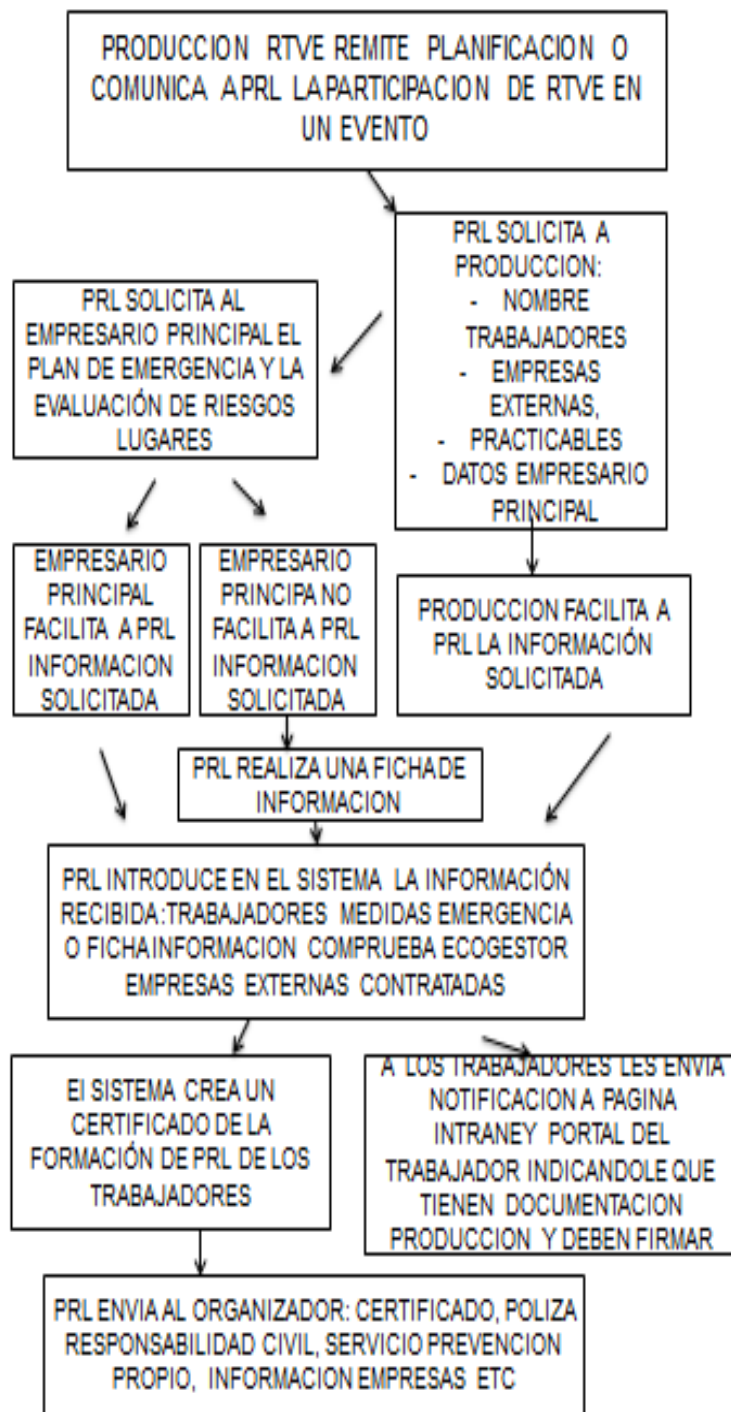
PRODUCCION RTVE REMITE PLANIFICACION O COMUNICA A PRL LA PARTICIPACION DE RTVE EN UN EVENTO

PRL SOLICITA A PRODUCCION:
- NOMBRE TRABAJADORES
- EMPRESAS EXTERNAS,
- PRACTICABLES
- DATOS EMPRESARIO PRINCIPAL

PRL SOLICITA AL EMPRESARIO PRINCIPAL EL PLAN DE EMERGENCIA Y LA EVALUACIÓN DE RIESGOS LUGARES

EMPRESARIO PRINCIPAL FACILITA A PRL INFORMACION SOLICITADA

EMPRESARIO PRINCIPA NO FACILITA A PRL INFORMACION SOLICITADA

PRODUCCION FACILITA A PRL LA INFORMACIÓN SOLICITADA

PRL REALIZA UNA FICHA DE INFORMACION

PRL INTRODUCE EN EL SISTEMA LA INFORMACIÓN RECIBIDA:TRABAJADORES MEDIDAS EMERGENCIA O FICHA INFORMACION COMPRUEBA ECOGESTOR EMPRESAS EXTERNAS CONTRATADAS

El SISTEMA CREA UN CERTIFICADO DE LA FORMACIÓN DE PRL DE LOS TRABAJADORES

A LOS TRABAJADORES LES ENVIA NOTIFICACION A PAGINA INTRANEY PORTAL DEL TRABAJADOR INDICANDOLE QUE TIENEN DOCUMENTACION PRODUCCION Y DEBEN FIRMAR

PRL ENVIA AL ORGANIZADOR: CERTIFICADO, POLIZA RESPONSABILIDAD CIVIL, SERVICIO PREVENCION PROPIO, INFORMACION EMPRESAS ETC